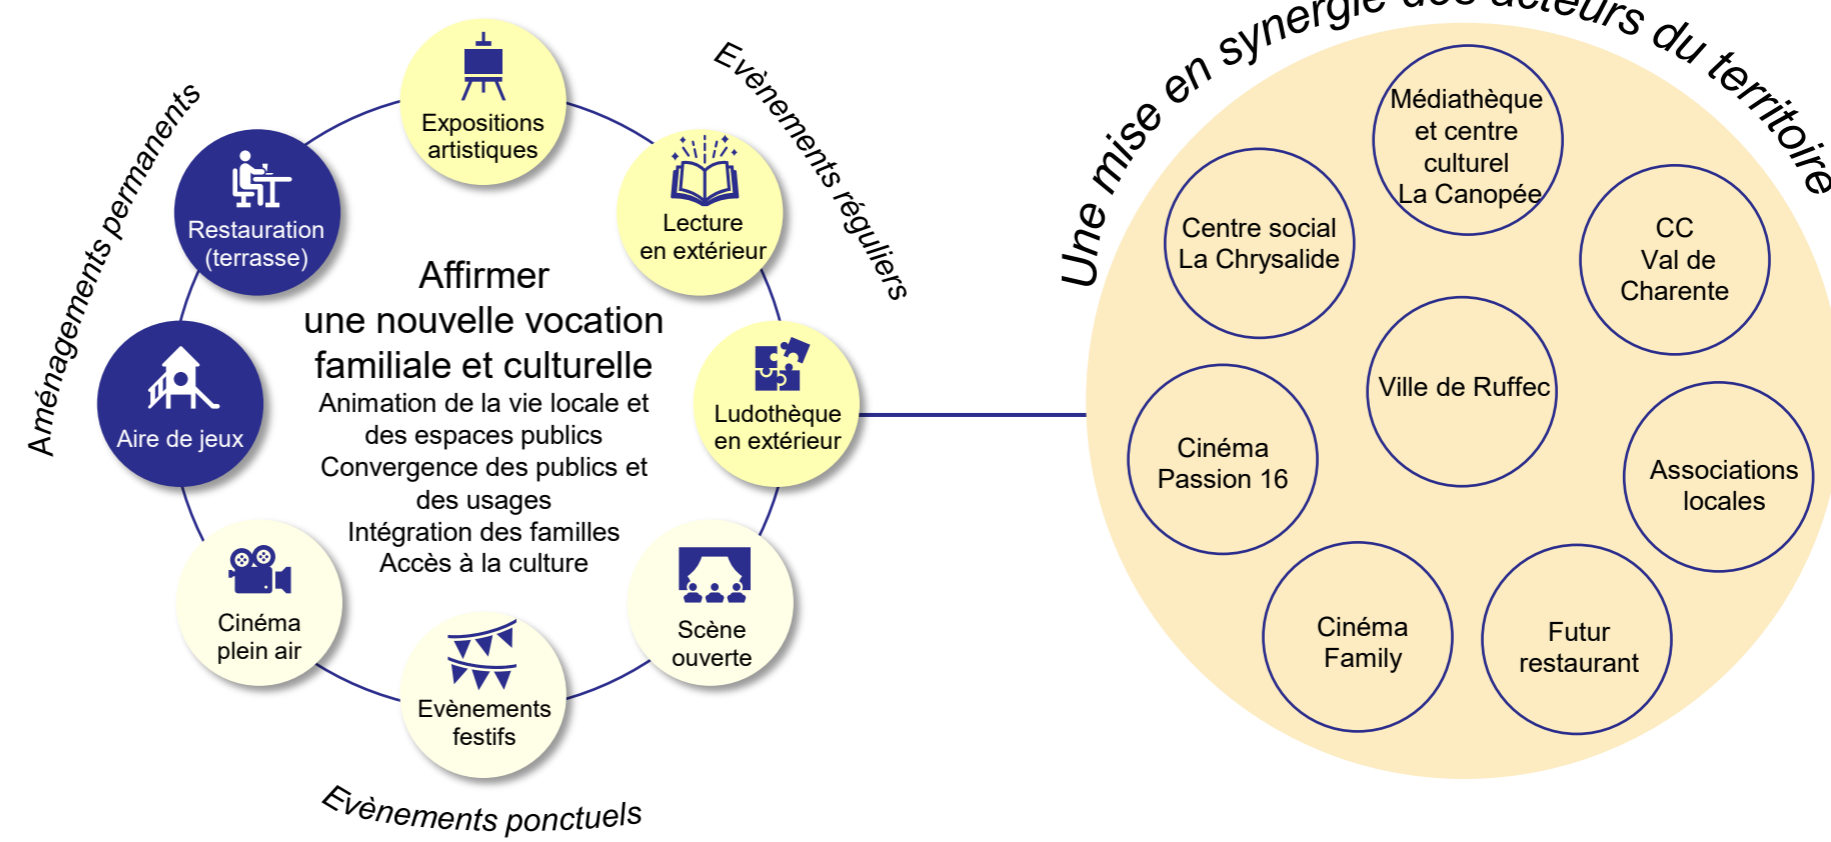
Aménagements permanents

Expositions artistiques

Evènements réguliers

Restauration (terrasse)

Lecture en extérieur

Affirmer une nouvelle vocation familiale et culturelle

Animation de la vie locale et des espaces publics
Convergence des publics et des usages
Intégration des familles
Accès à la culture

Aire de jeux

Ludothèque en extérieur

Cinéma plein air

Scène ouverte

Evènements festifs

Evènements ponctuels

Une mise en synergie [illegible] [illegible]teurs du territoire

Médiathèque et centre culturel La Canopée

Centre social La Chrysalide

CC Val de Charente

Ville de Ruffec

Cinéma Passion 16

Associations locales

Cinéma Family

Futur restaurant